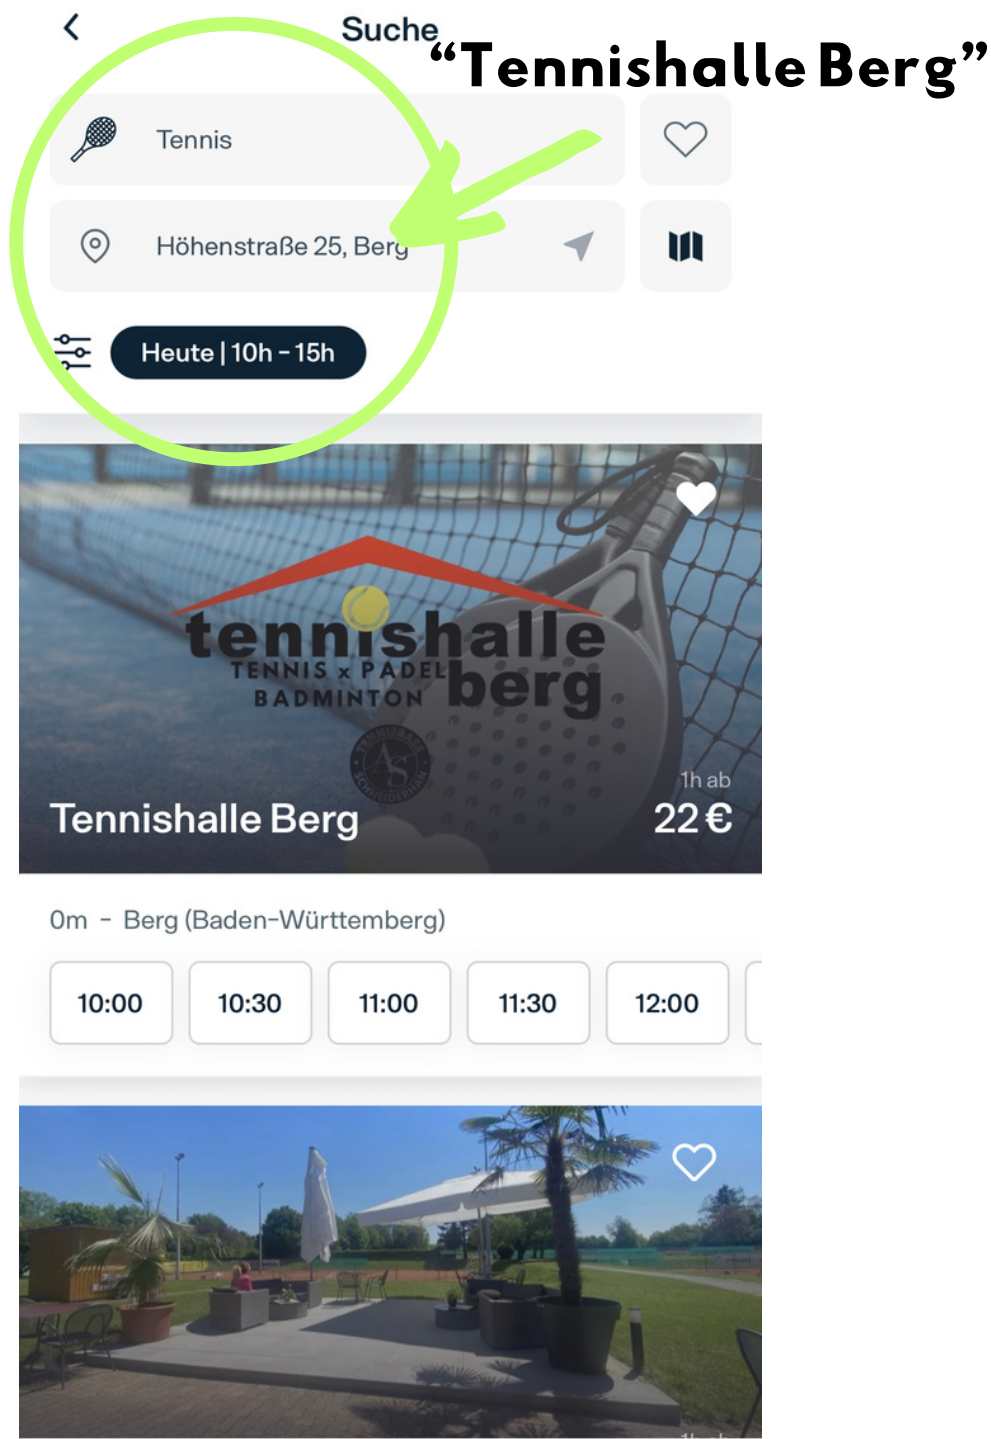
Suche

“Tennishalle Berg”

Tennis

Höhenstraße 25, Berg

Heute | 10h - 15h

tennishalle berg
TENNIS x PADEL
BADMINTON
AS
TENNISBAU SCHNEIDERHAN

Tennishalle Berg

1h ab
22 €

0m - Berg (Baden-Württemberg)

| 10:00 | 10:30 | 11:00 | 11:30 | 12:00 |
|---|---|---|---|---|